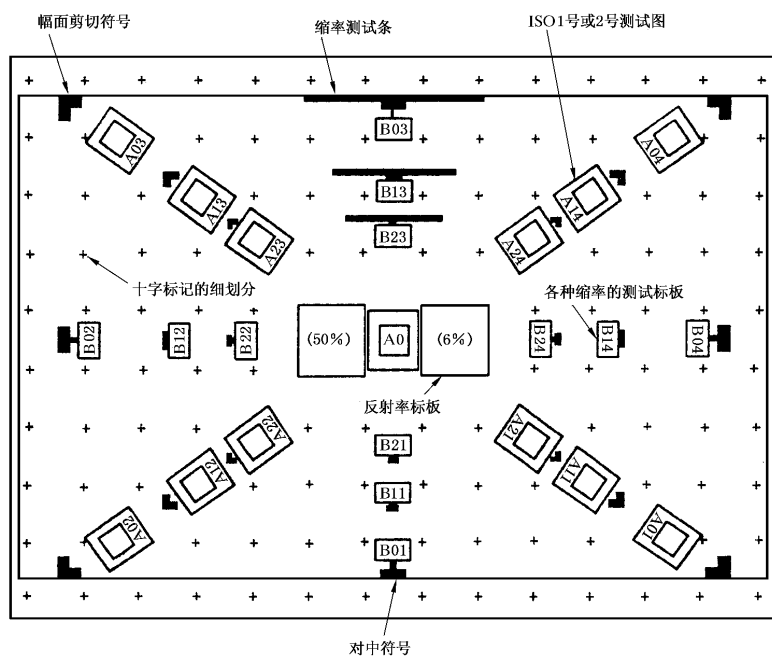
幅面剪切符号

缩率测试条

ISO1号或2号测试图

A03

B03

A04

A13

B13

A14

A23

B23

A24

十字标记的细划分

各种缩率的测试标板

B02

B12

B22

(50%)

A0

(6%)

B24

B14

B04

反射率标板

A22

B21

A21

A12

B11

A11

A02

B01

A01

对中符号